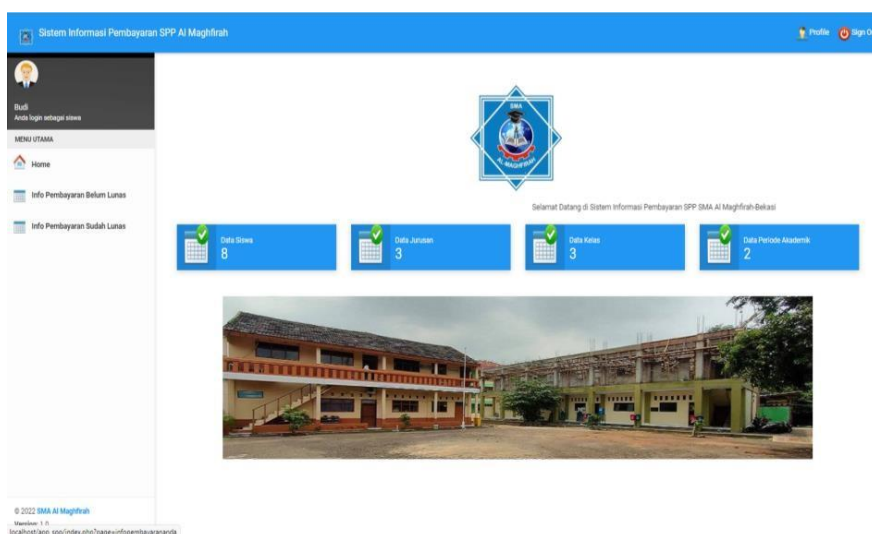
Sistem Informasi Pembayaran SPP Al Maghfirah

Profile Sign O

Budi
Anda login sebagai siswa

MENU UTAMA

Home

Info Pembayaran Belum Lunas

Info Pembayaran Sudah Lunas

SMA
AL MAGHFIRAH

Selamat Datang di Sistem Informasi Pembayaran SPP SMA Al Maghfirah-Bekasi

Data Siswa
8

Data Jurusan
3

Data Kelas
3

Data Periode Akademik
2

© 2022 SMA Al Maghfirah
Version: 1.0
localhost/app_spp/index.php?page=infopembayaranda